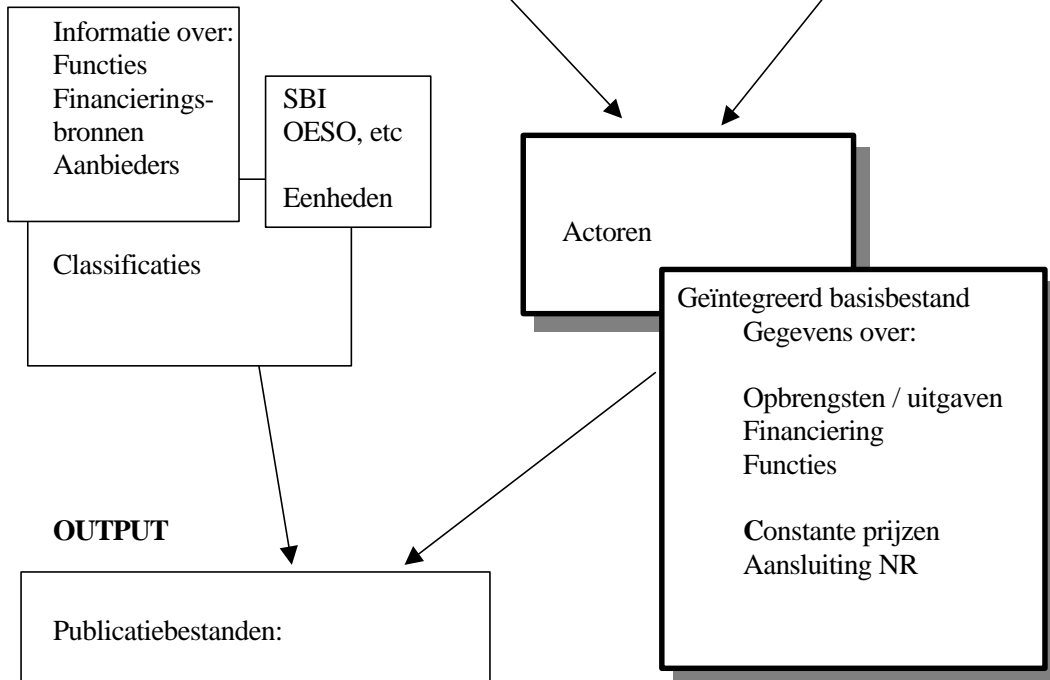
Informatie over:
Functies
Financieringsbronnen
Aanbieders

SBI
OESO, etc

Eenheden

Classificaties

Actoren

Geïntegreerd basisbestand
Gegevens over:

Opbrengsten / uitgaven
Financiering
Functies

Constante prijzen
Aansluiting NR

**OUTPUT**

Publicatiebestanden: